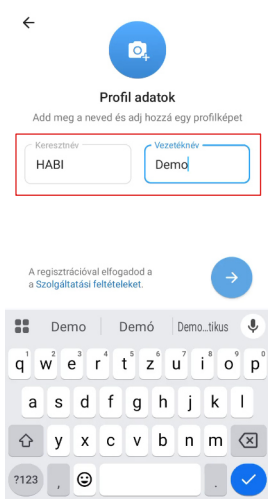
Profil adatok

Add meg a neved és adj hozzá egy profilképet

Keresztnév
HABI

Vezetéknév
Demo

A regisztrációval elfogadod a a Szolgáltatási feltételeket.

Demo Demó Demo...tikus

q w e r t z u i o p
a s d f g h j k l
y x c v b n m
?123 , .